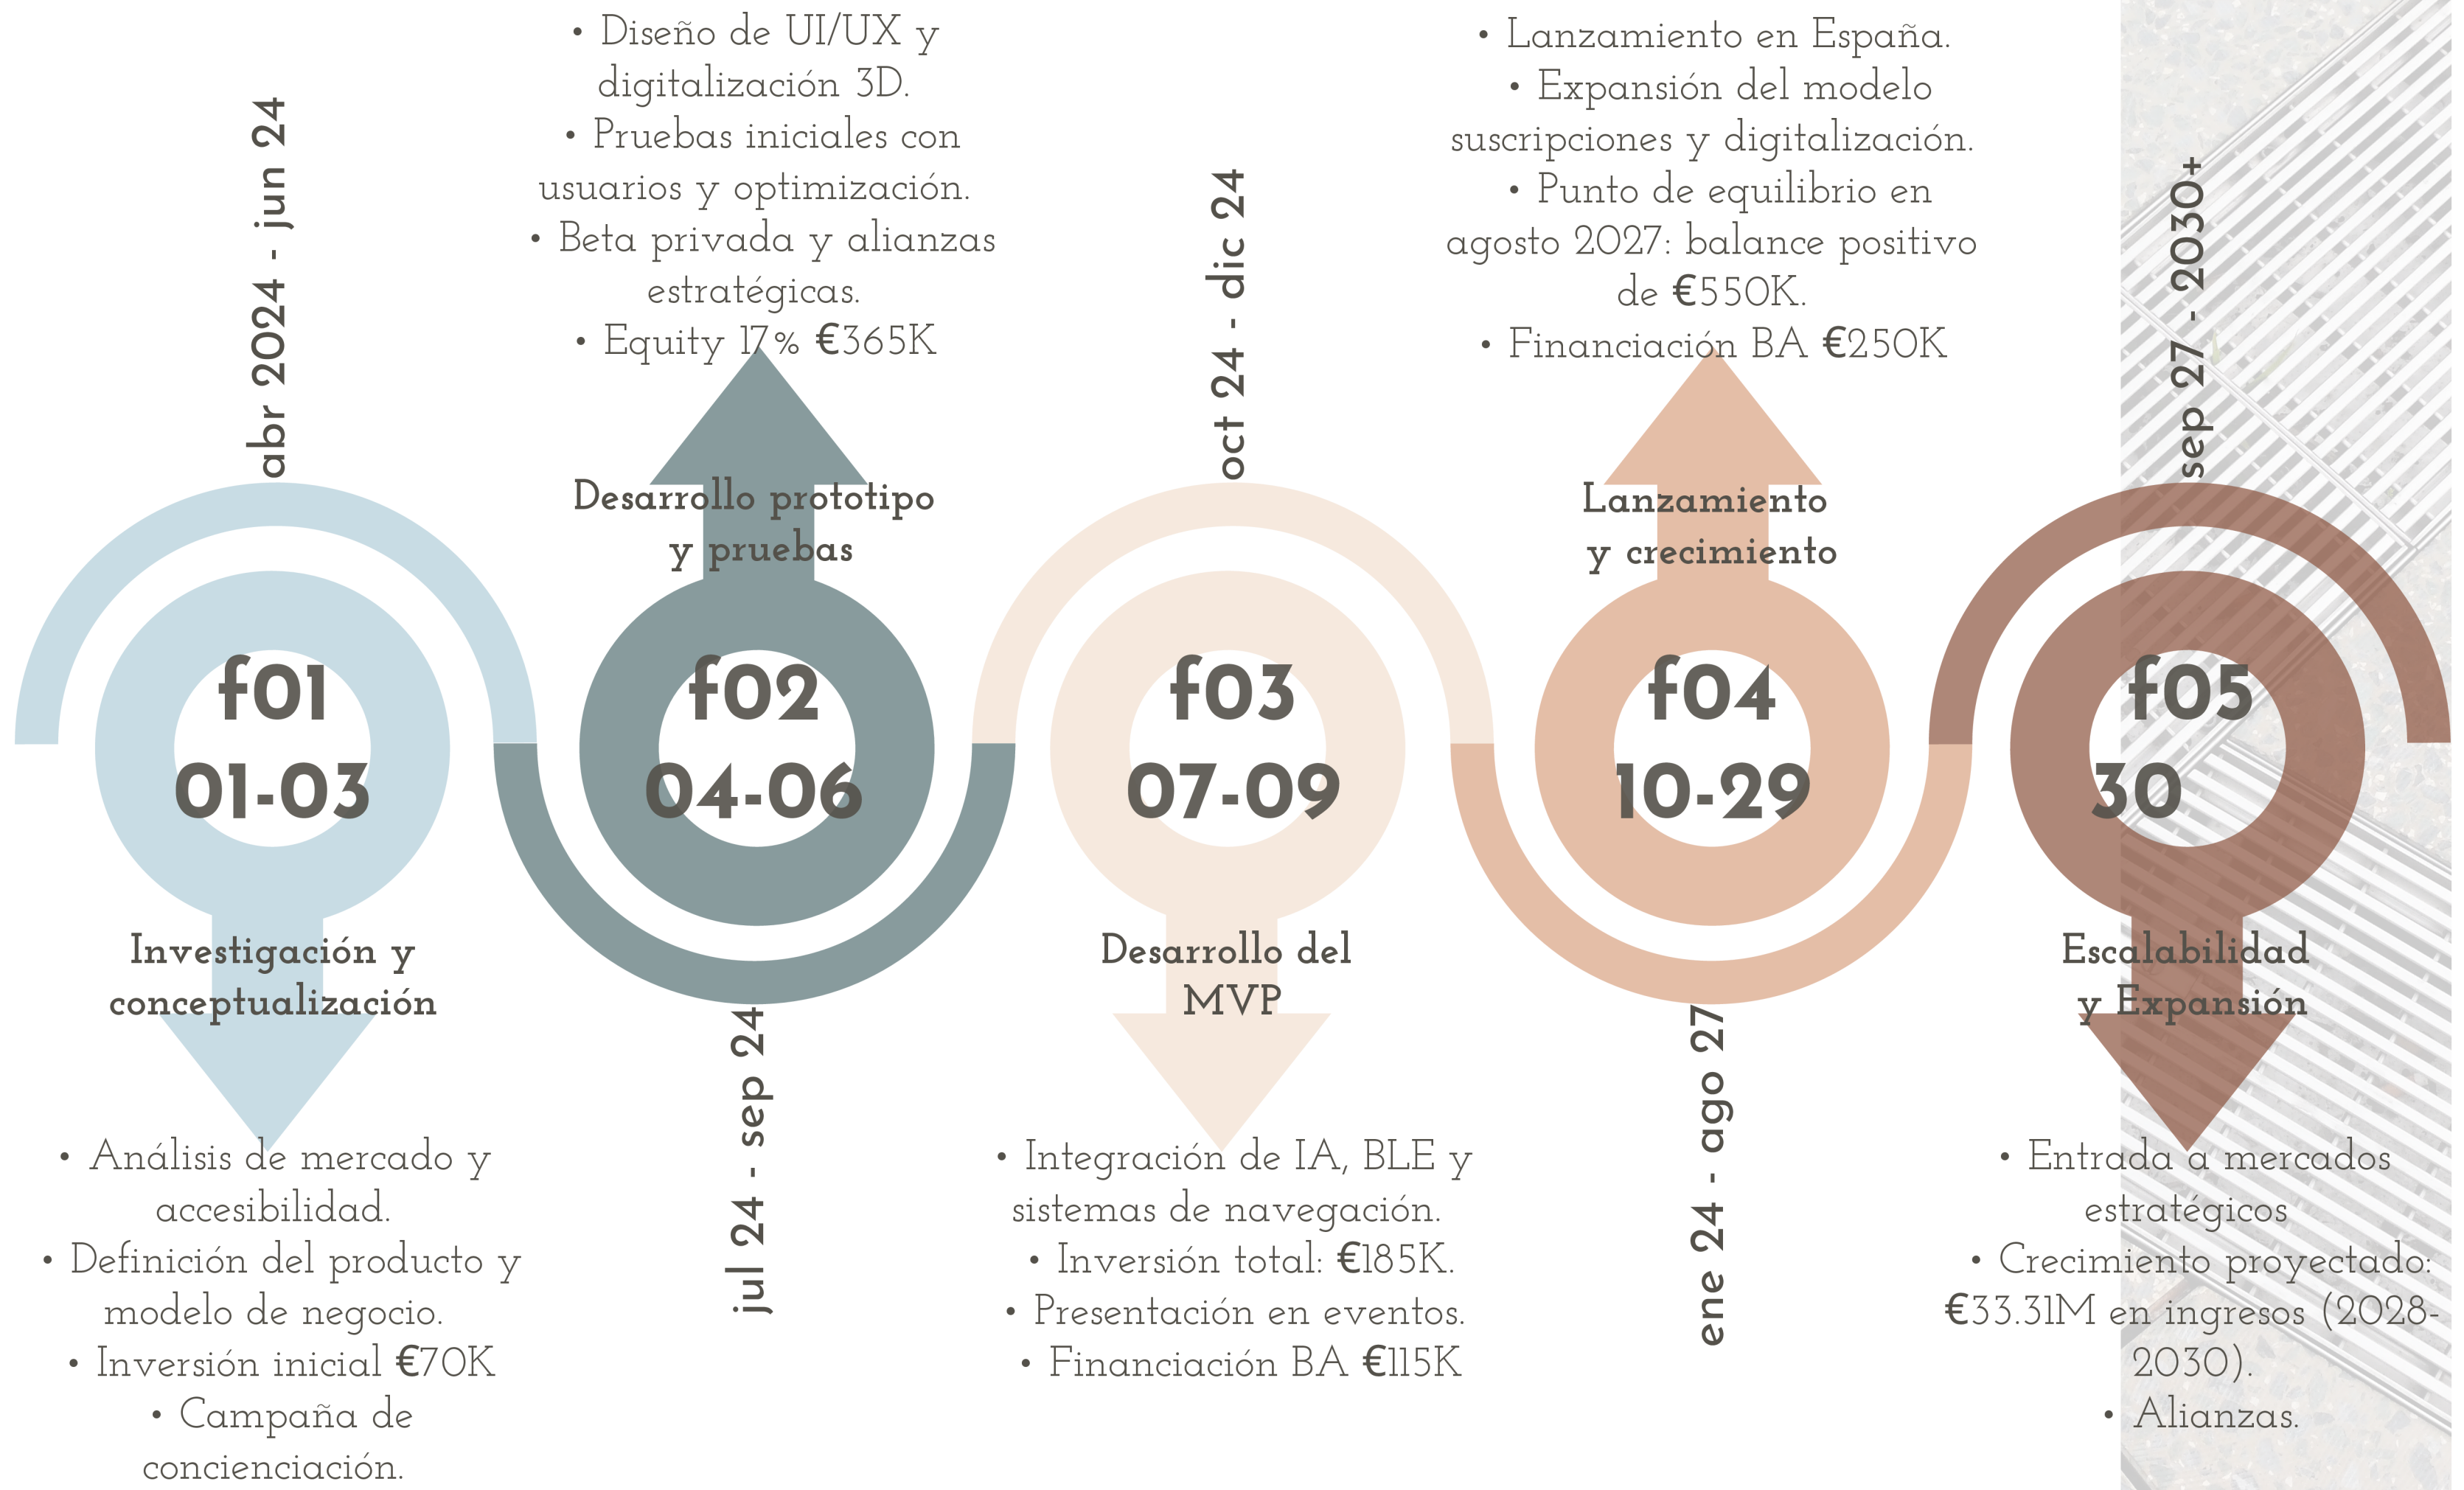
abr 2024 - jun 24

f01
01-03

Investigación y conceptualización

• Análisis de mercado y accesibilidad.
• Definición del producto y modelo de negocio.
• Inversión inicial €70K
• Campaña de concienciación.

• Diseño de UI/UX y digitalización 3D.
• Pruebas iniciales con usuarios y optimización.
• Beta privada y alianzas estratégicas.
• Equity 17% €365K

Desarrollo prototipo y pruebas

f02
04-06

jul 24 - sep 24

oct 24 - dic 24

f03
07-09

Desarrollo del MVP

• Integración de IA, BLE y sistemas de navegación.
• Inversión total: €185K.
• Presentación en eventos.
• Financiación BA €115K

• Lanzamiento en España.
• Expansión del modelo suscripciones y digitalización.
• Punto de equilibrio en agosto 2027: balance positivo de €550K.
• Financiación BA €250K

Lanzamiento y crecimiento

f04
10-29

ene 24 - ago 27

sep 27 - 2030+

f05
30

Escalabilidad y Expansión

• Entrada a mercados estratégicos
• Crecimiento proyectado: €33.31M en ingresos (2028-2030).
• Alianzas.